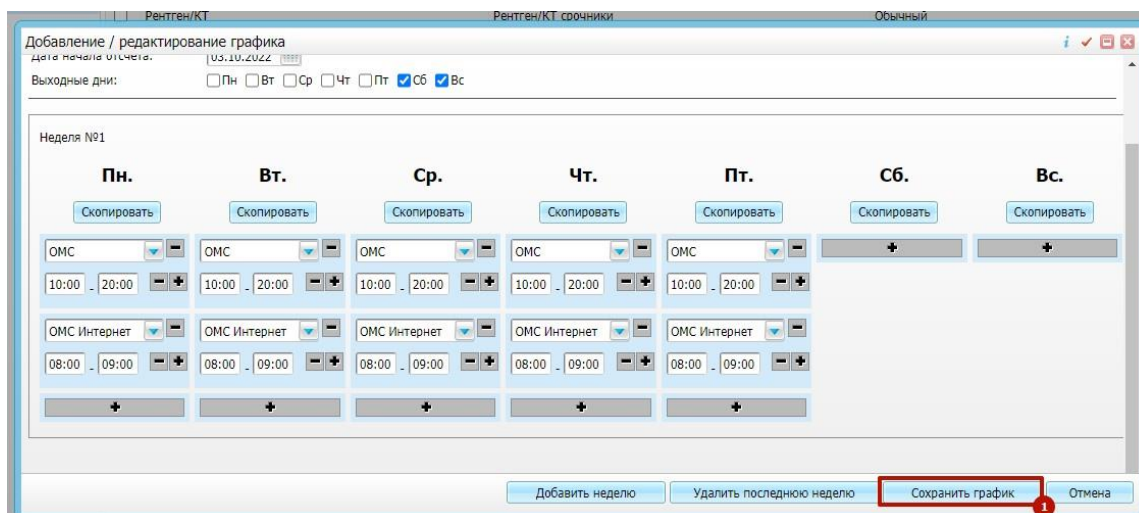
Рентген/КТ Рентген/КТ срочники Обычный

Добавление / редактирование графика

Дата начала отсчета: 03.10.2022

Выходные дни: Пн Вт Ср Чт Пт Сб Вс

Неделя №1

Пн.
Скопировать
ОМС
10:00 - 20:00
ОМС Интернет
08:00 - 09:00

Вт.
Скопировать
ОМС
10:00 - 20:00
ОМС Интернет
08:00 - 09:00

Ср.
Скопировать
ОМС
10:00 - 20:00
ОМС Интернет
08:00 - 09:00

Чт.
Скопировать
ОМС
10:00 - 20:00
ОМС Интернет
08:00 - 09:00

Пт.
Скопировать
ОМС
10:00 - 20:00
ОМС Интернет
08:00 - 09:00

Сб.
Скопировать

Вс.
Скопировать

Добавить неделю Удалить последнюю неделю Сохранить график Отмена

1